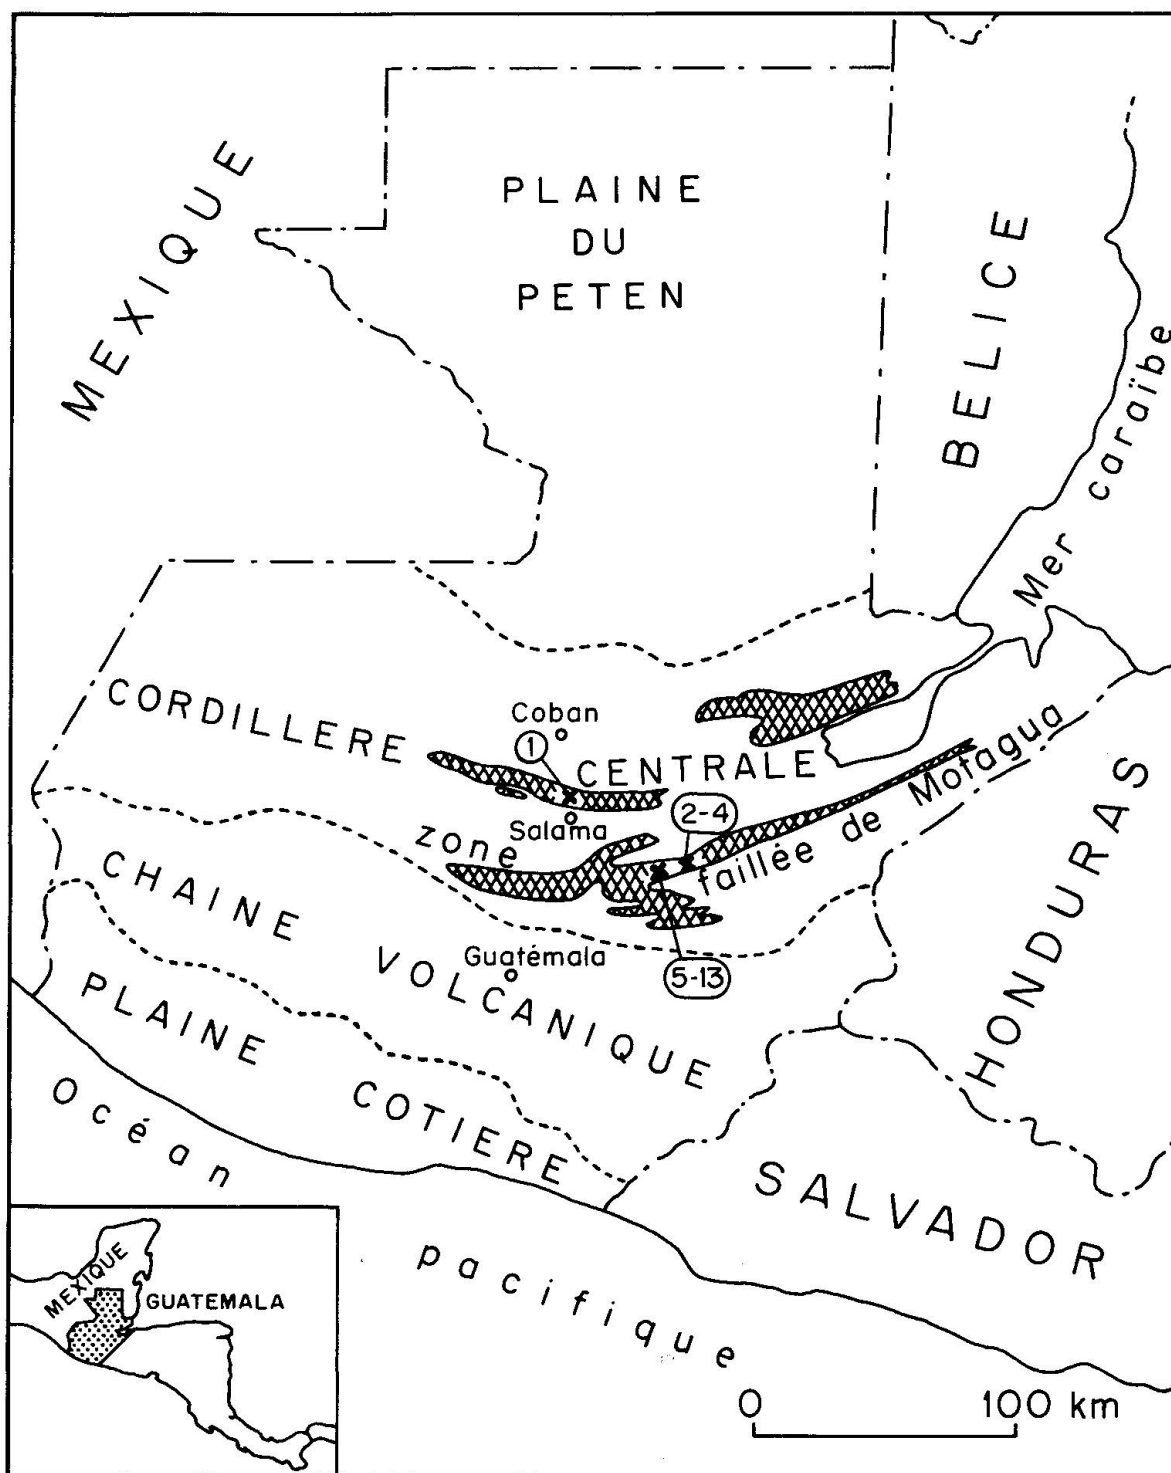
MEXIQUE

PLAINE DU PETEN

BELICE

Mer caraïbe

CORDILLERE CENTRALE

Coban

1

Salama

2-4

zone faillée de Motagua

HONDURAS

CHAINE VOLCANIQUE

Guatémala

5-13

PLAINE COTIERE

Océan pacifique

SALVADOR

MEXIQUE

GUATEMALA

0

100 km